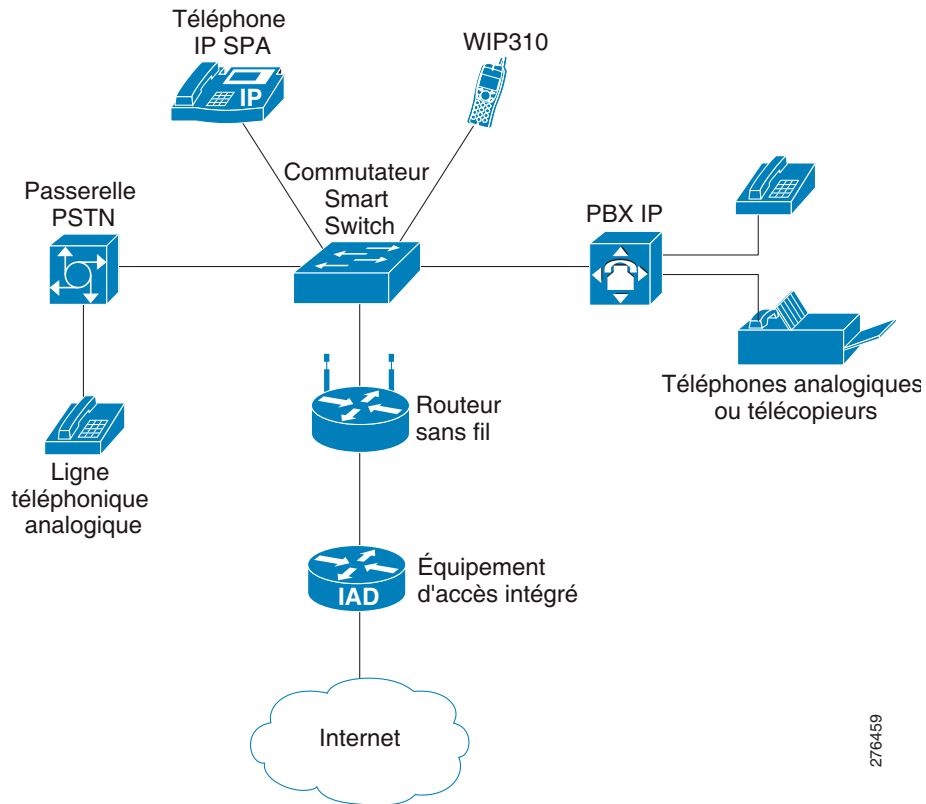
Téléphone IP SPA

IP

WIP310

Commutateur Smart Switch

Passerelle PSTN

PBX IP

Téléphones analogiques ou télécopieurs

Routeur sans fil

Ligne téléphonique analogique

Équipement d'accès intégré

IAD

Internet

276459